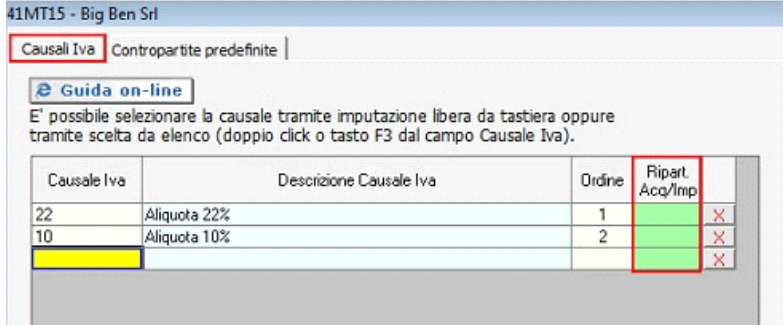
41MT15 - Big Ben Srl

Causali Iva | Contropartite predefinite

Guida on-line

E' possibile selezionare la causale tramite imputazione libera da tastiera oppure tramite scelta da elenco (doppio click o tasto F3 dal campo Causale Iva).

| Causale Iva | Descrizione Causale Iva | Ordine | Ripart. Acq/Imp | |
|---|---|---|---|---|
| 22 | Aliquota 22% | 1 | | X |
| 10 | Aliquota 10% | 2 | | X |
| | | | | X |